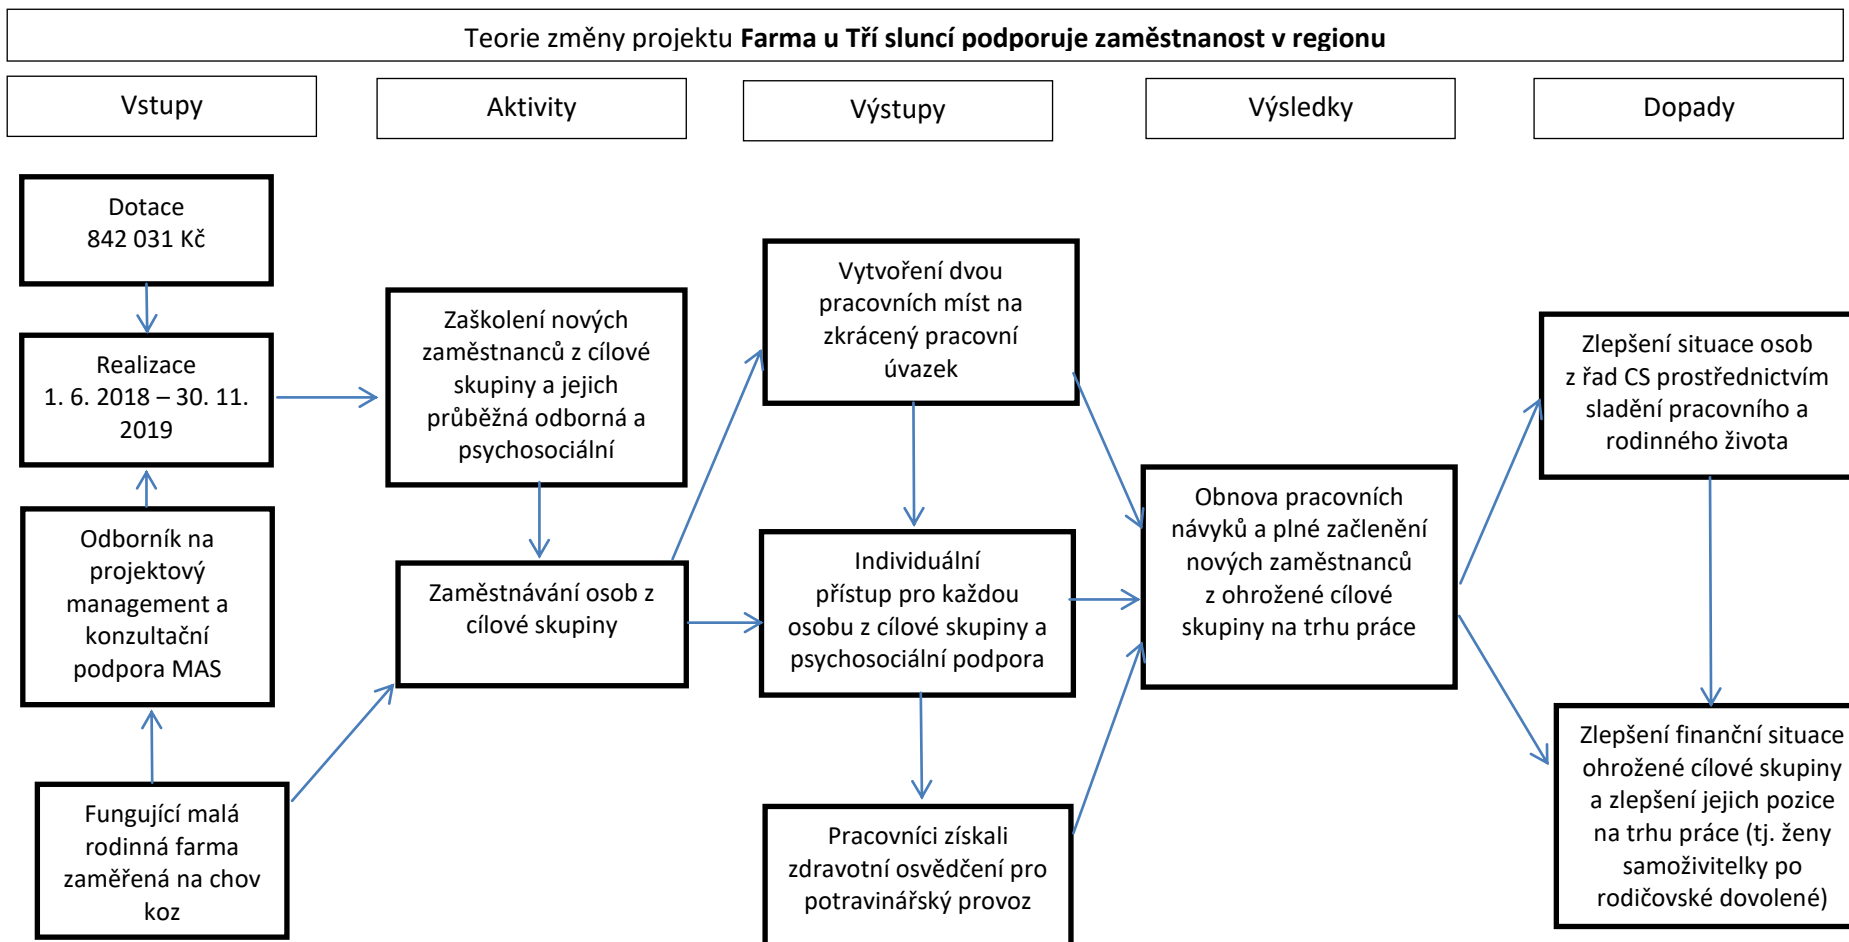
Teorie změny projektu **Farma u Tří sluncí podporuje zaměstnanost v regionu**

Vstupy

Aktivity

Výstupy

Výsledky

Dopady

Dotace
842 031 Kč

Realizace
1. 6. 2018 – 30. 11. 2019

Odborník na projektový management a konzultační podpora MAS

Fungující malá rodinná farma zaměřená na chov koz

Zaškolení nových zaměstnanců z cílové skupiny a jejich průběžná odborná a psychosociální

Zaměstnávání osob z cílové skupiny

Vytvoření dvou pracovních míst na zkrácený pracovní úvazek

Individuální přístup pro každou osobu z cílové skupiny a psychosociální podpora

Pracovníci získali zdravotní osvědčení pro potravinářský provoz

Obnova pracovních návyků a plné začlenění nových zaměstnanců z ohrožené cílové skupiny na trhu práce

Zlepšení situace osob z řad CS prostřednictvím sladění pracovního a rodinného života

Zlepšení finanční situace ohrožené cílové skupiny a zlepšení jejich pozice na trhu práce (tj. ženy samoživitelky po rodičovské dovolené)